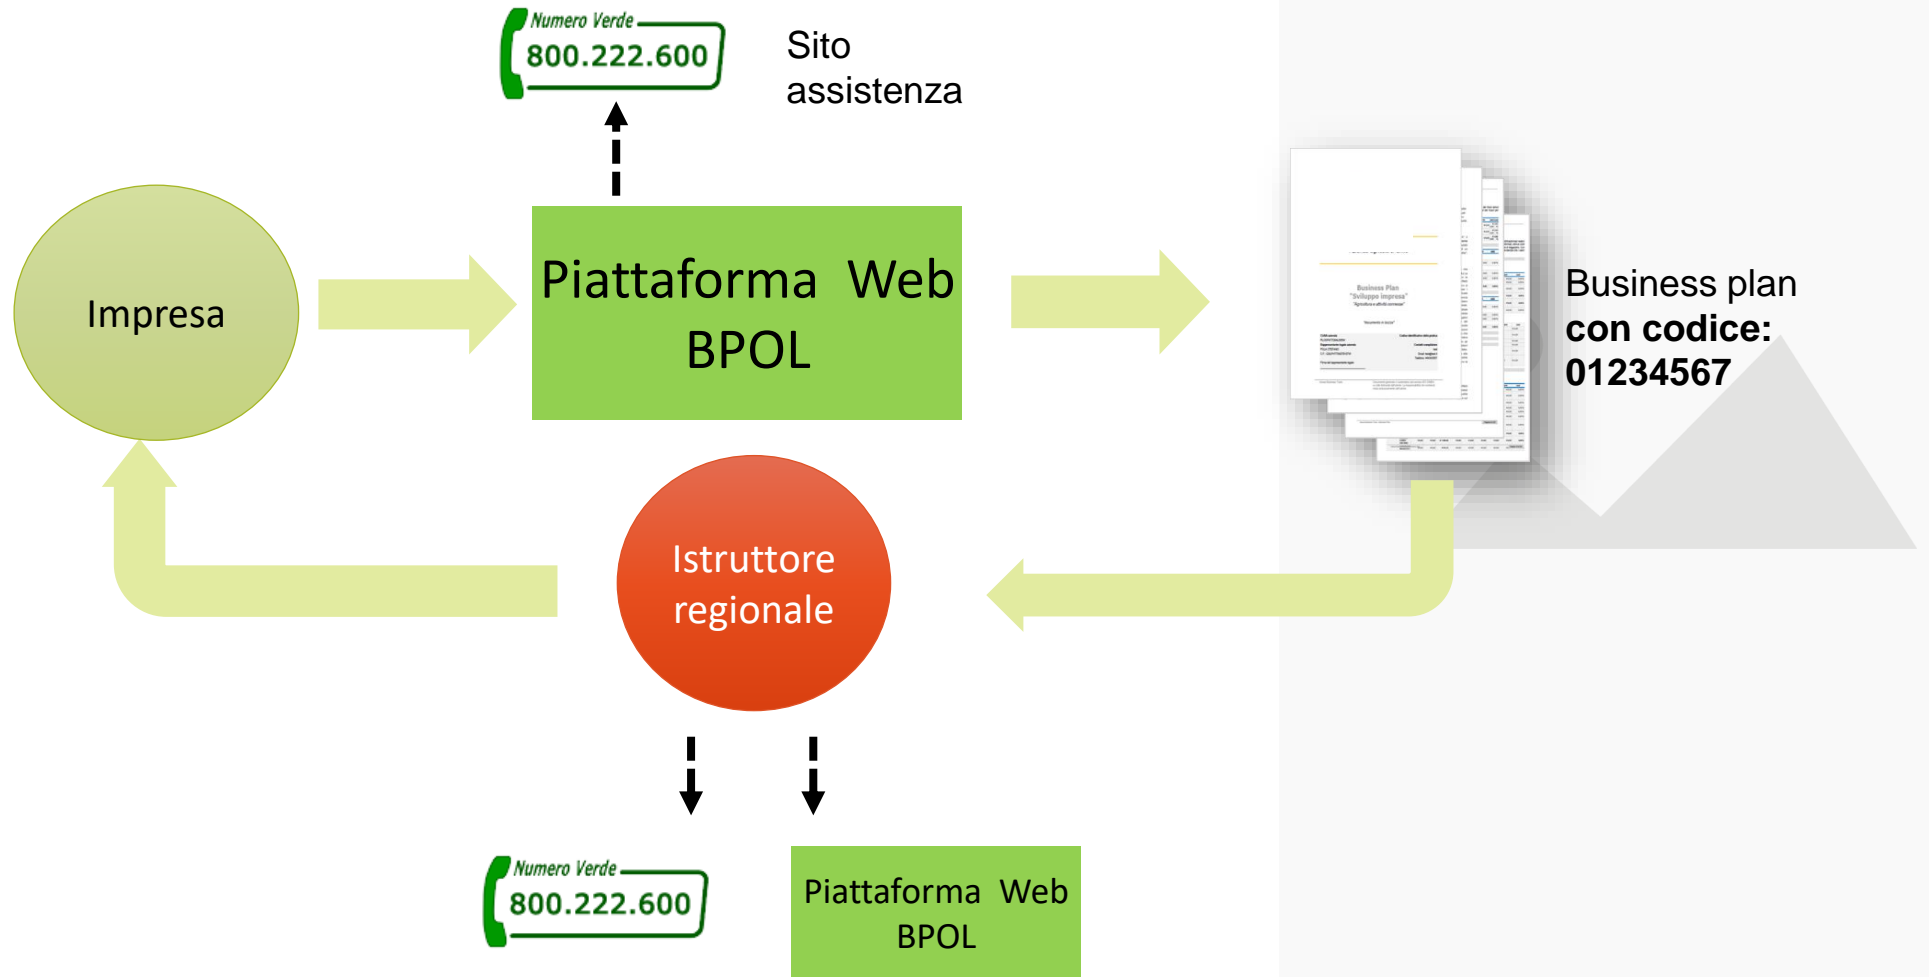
Numero Verde
800.222.600

Sito
assistenza

Impresa

Piattaforma Web
BPOL

Business Plan
"Sviluppo impresa"

Business plan
**con codice:**
**01234567**

Istruttore
regionale

Numero Verde
800.222.600

Piattaforma Web
BPOL